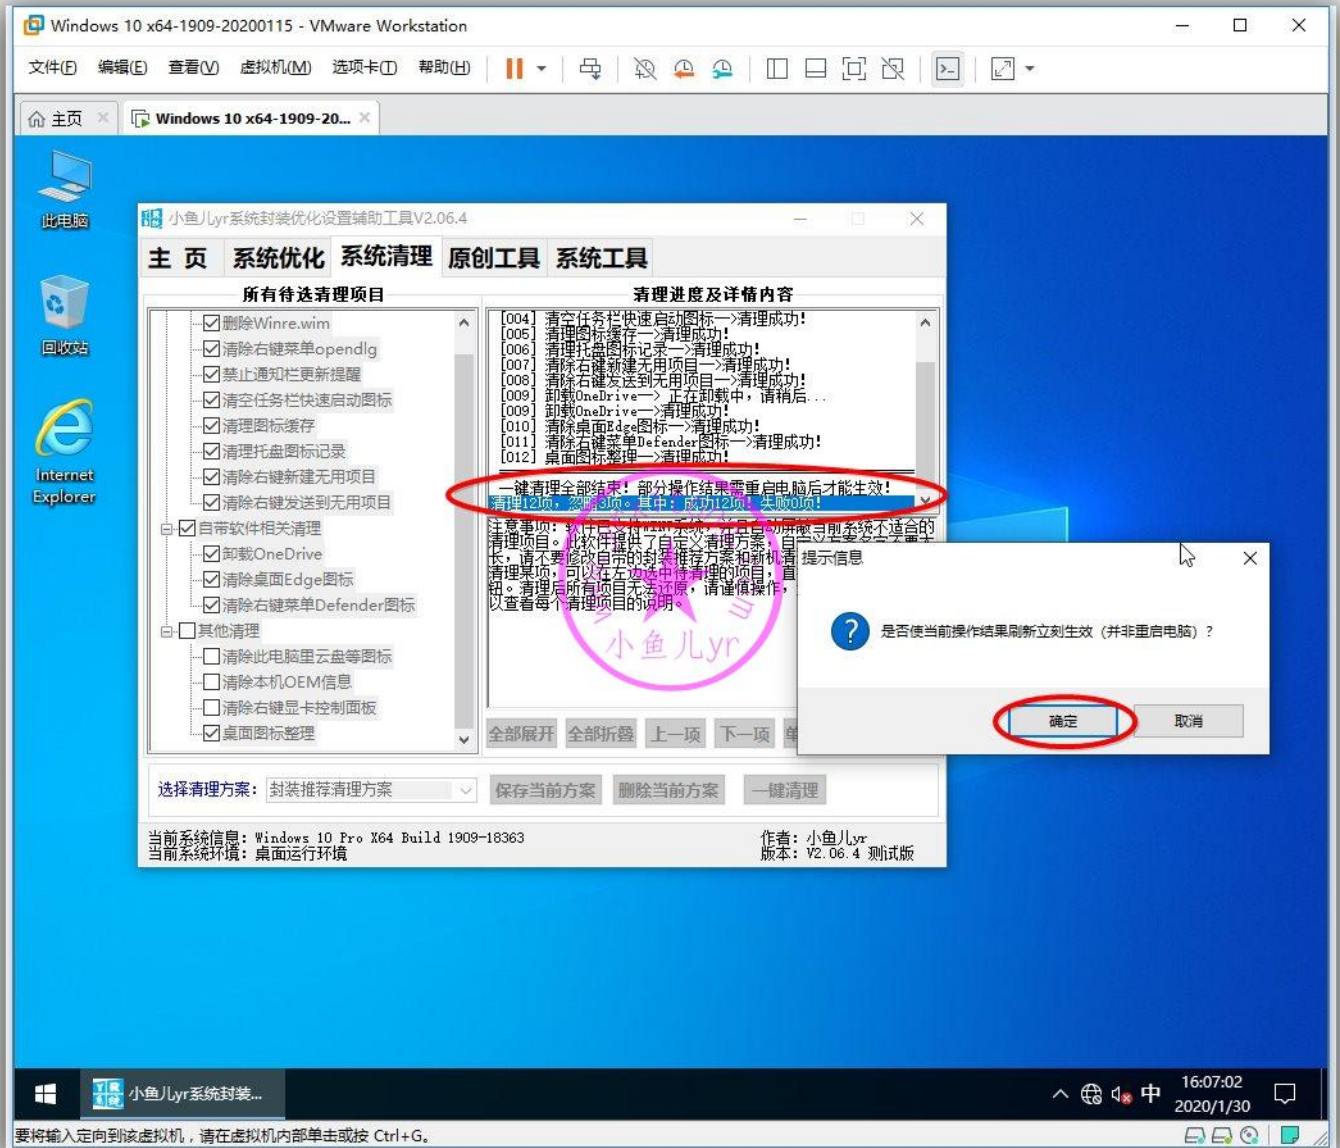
Windows 10 x64-1909-20200115 - VMware Workstation

文件(F) 编辑(E) 查看(V) 虚拟机(M) 选项卡(T) 帮助(H)

主页 Windows 10 x64-1909-20...

此电脑

回收站

Internet Explorer

小鱼儿yr系统封装优化设置辅助工具V2.06.4

主 页 系统优化 系统清理 原创工具 系统工具

所有待选清理项目

删除Winre.wim
清除右键菜单opendlg
禁止通知栏更新提醒
清空任务栏快速启动图标
清理图标缓存
清理托盘图标记录
清除右键新建无用项目
清除右键发送到无用项目
自带软件相关清理
卸载OneDrive
清除桌面Edge图标
清除右键菜单Defender图标
其他清理
清除此电脑里云盘等图标
清除本机OEM信息
清除右键显卡控制面板
桌面图标整理

清理进度及详情内容

[004] 清空任务栏快速启动图标—>清理成功!
[005] 清理图标缓存—>清理成功!
[006] 清理托盘图标记录—>清理成功!
[007] 清除右键新建无用项目—>清理成功!
[008] 清除右键发送到无用项目—>清理成功!
[009] 卸载OneDrive—> 正在卸载中，请稍后...
[009] 卸载OneDrive—>清理成功!
[010] 清除桌面Edge图标—>清理成功!
[011] 清除右键菜单Defender图标—>清理成功!
[012] 桌面图标整理—>清理成功!

一键清理全部结束! 部分操作结果需重启电脑后才能生效!
清理12项，忽略3项。其中：成功12项，失败0项!

注意事项：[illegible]清理项目。此软件提供了自定义清理方案，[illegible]长，请不要修改自带的封装推荐方案和新机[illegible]清理某项，可以在左边选中待清理的项目，直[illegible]钮。清理后所有项目无法还原，请谨慎操作，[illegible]以查看每个清理项目的说明。

小鱼儿yr

全部展开 全部折叠 上一项 下一项

选择清理方案: 封装推荐清理方案 保存当前方案 删除当前方案 一键清理

当前系统信息: Windows 10 Pro X64 Build 1909-18363
当前系统环境: 桌面运行环境

作者: 小鱼儿yr
版本: V2.06.4 测试版

提示信息

是否使当前操作结果刷新立刻生效（并非重启电脑）？

确定 取消

小鱼儿yr系统封装...

中 16:07:02 2020/1/30

要将输入定向到该虚拟机，请在虚拟机内部单击或按 Ctrl+G。